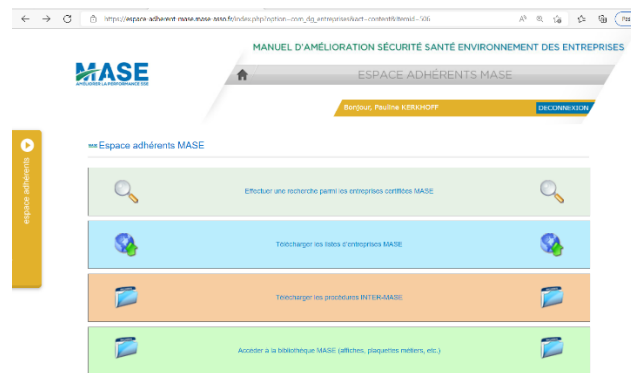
https://espace-adherent.mase.mase.fr/index.php?option=com_dg_entreprises&act=content&Itemid=106

MANUEL D'AMÉLIORATION SÉCURITÉ SANTÉ ENVIRONNEMENT DES ENTREPRISES

MASE
AMÉLIORER LA PERFORMANCE SSE

ESPACE ADHÉRENTS MASE

Bonjour, Pauline KERKHOFF

DECONNEXION

espace adhérents

Espace adhérents MASE

Effectuer une recherche parmi les entreprises certifiées MASE

Télécharger les listes d'entreprises MASE

Télécharger les procédures INTER-MASE

Accéder à la bibliothèque MASE (affiches, plaquettes métiers, etc.)